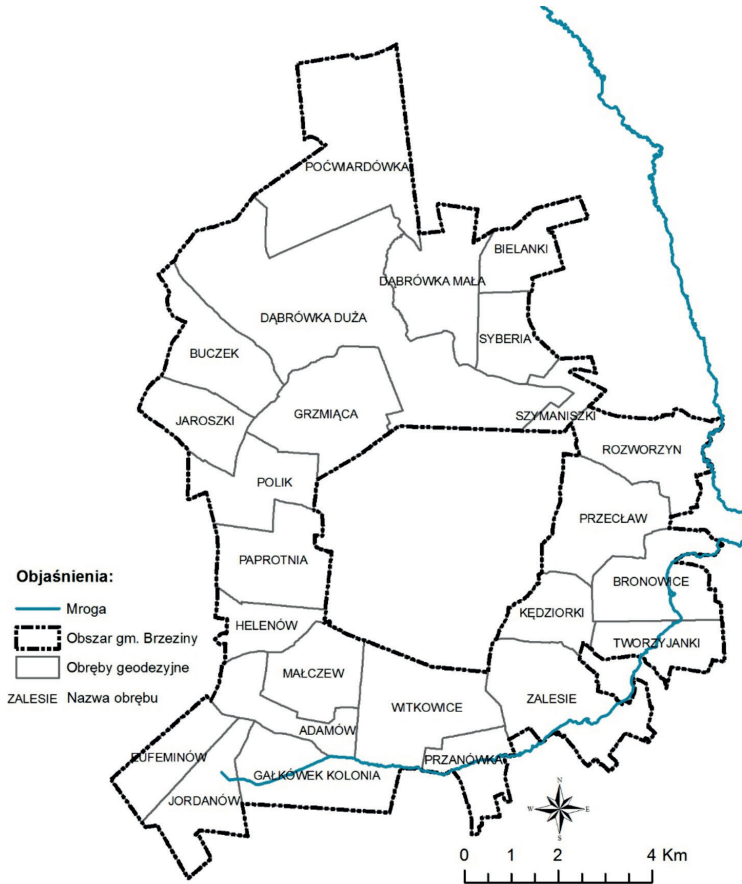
POĆWARDÓWKA
BIELANKI
DĄBRÓWKA MAŁA
DĄBRÓWKA DUŻA
SYBERIA
BUCZEK
GRZMIĄCA
JAROSZKI
SZYMANISZKI
ROZWORZYN
POLIK
PRZECŁAW
PAPROTNIA
BRONOWICE
KĘDZIORKI
HELENÓW
TWORZYJANKI
MAŁCZEW
ZALESIE
WITKOWICE
ADAMÓW
EUFEMINÓW
PRZANÓWKA
GAŁKÓWEK KOLONIA
JORDANÓW

Objaśnienia:
Mroga
Obszar gm. Brzeziny
Obręby geodezyjne
ZALESIE Nazwa obrębu

N
W E
S

0 1 2 4 Km